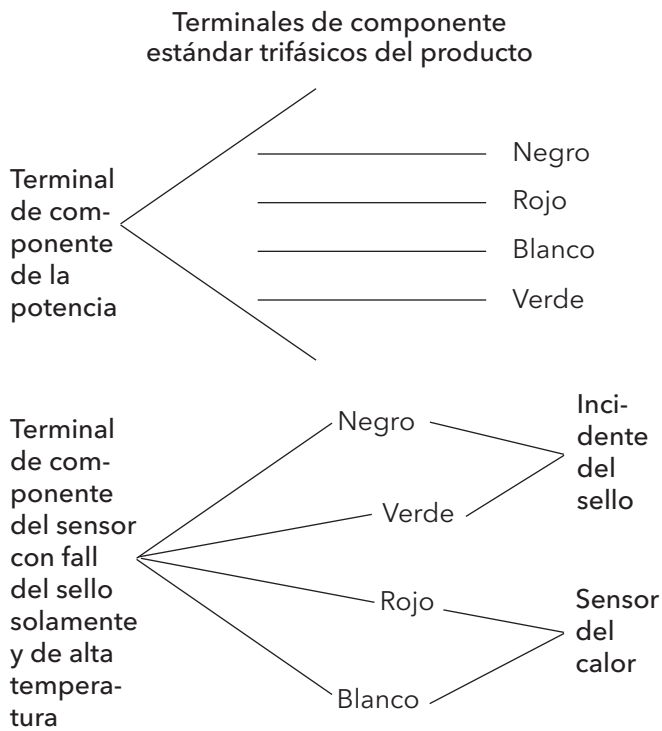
Terminales de componente estándar trifásicos del producto

Terminal de componente de la potencia

Negro

Rojo

Blanco

Verde

Terminal de componente del sensor con fall del sello solamente y de alta temperatura

Negro

Verde

Incidente del sello

Rojo

Blanco

Sensor del calor